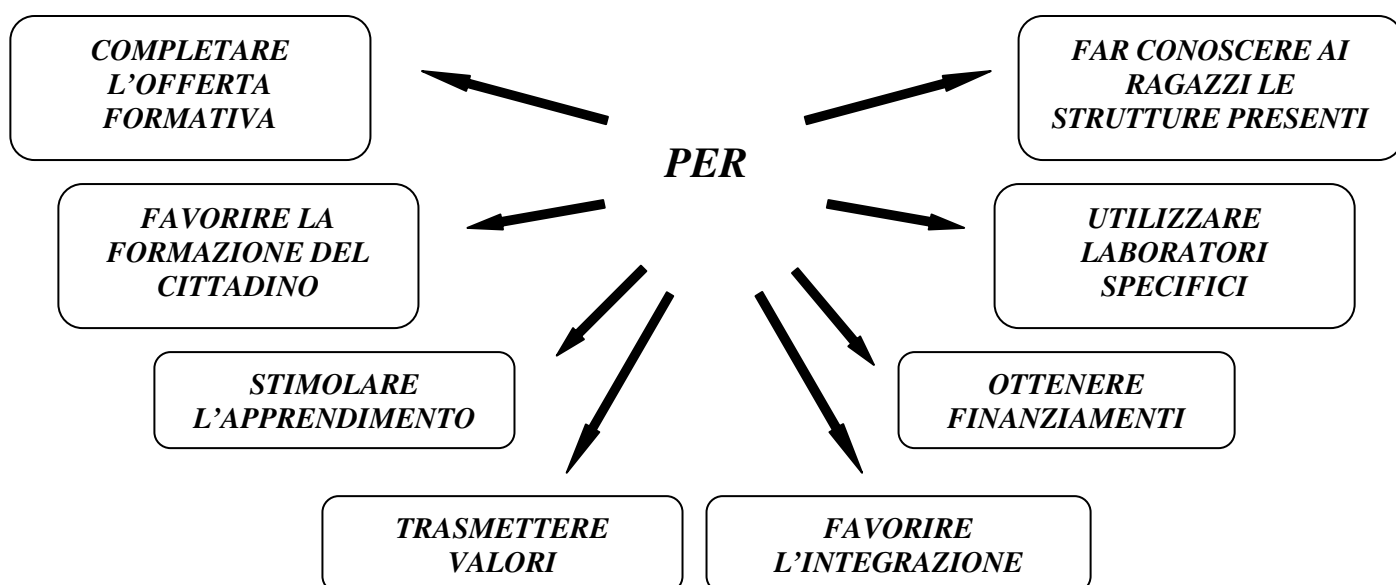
COMPLETARE L'OFFERTA FORMATIVA

FAR CONOSCERE AI RAGAZZI LE STRUTTURE PRESENTI

PER

FAVORIRE LA FORMAZIONE DEL CITTADINO

UTILIZZARE LABORATORI SPECIFICI

STIMOLARE L'APPRENDIMENTO

OTTENERE FINANZIAMENTI

TRASMETTERE VALORI

FAVORIRE L'INTEGRAZIONE